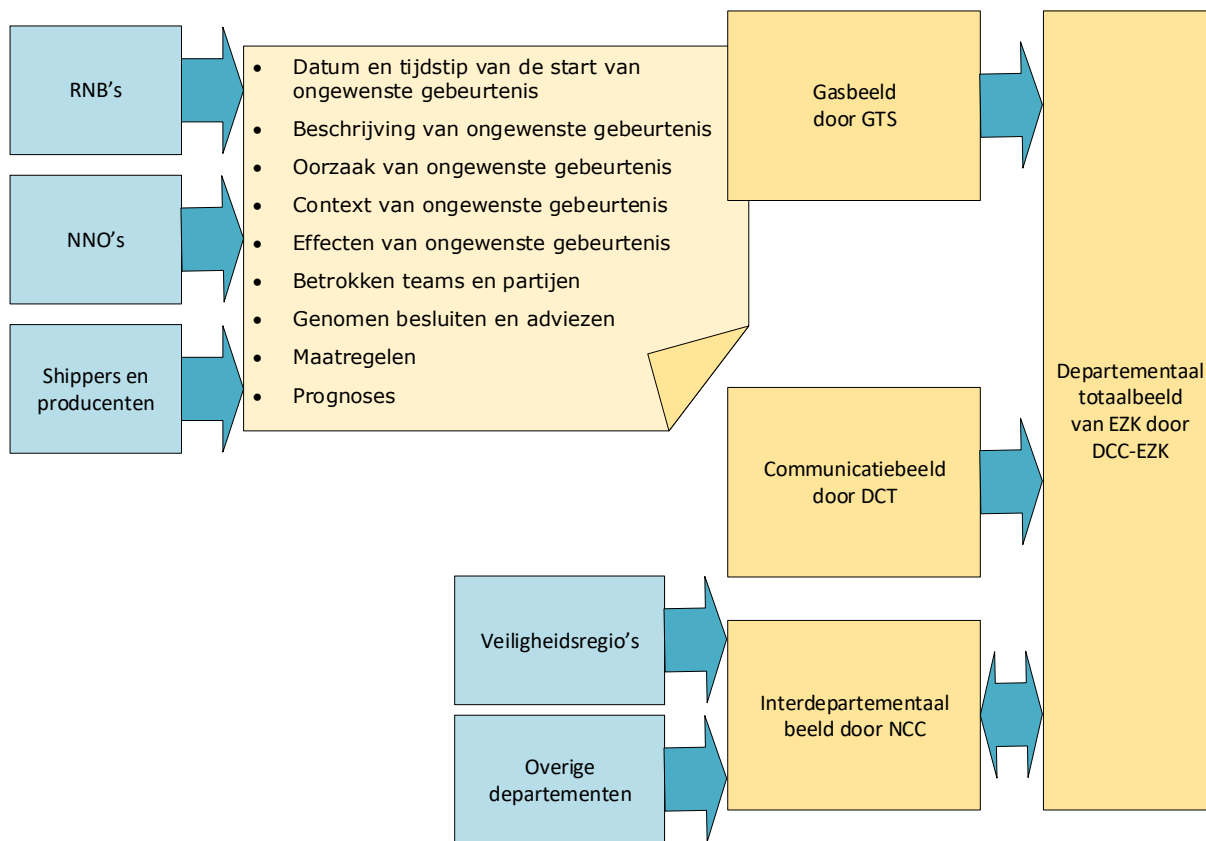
RNB’s

NNO’s

Shippers en producenten

- Datum en tijdstip van de start van ongewenste gebeurtenis
- Beschrijving van ongewenste gebeurtenis
- Oorzaak van ongewenste gebeurtenis
- Context van ongewenste gebeurtenis
- Effecten van ongewenste gebeurtenis
- Betrokken teams en partijen
- Genomen besluiten en adviezen
- Maatregelen
- Prognoses

Gasbeeld door GTS

Communicatiebeeld door DCT

Veiligheidsregio’s

Overige departementen

Interdepartementaal beeld door NCC

Departementaal totaalbeeld van EZK door DCC-EZK